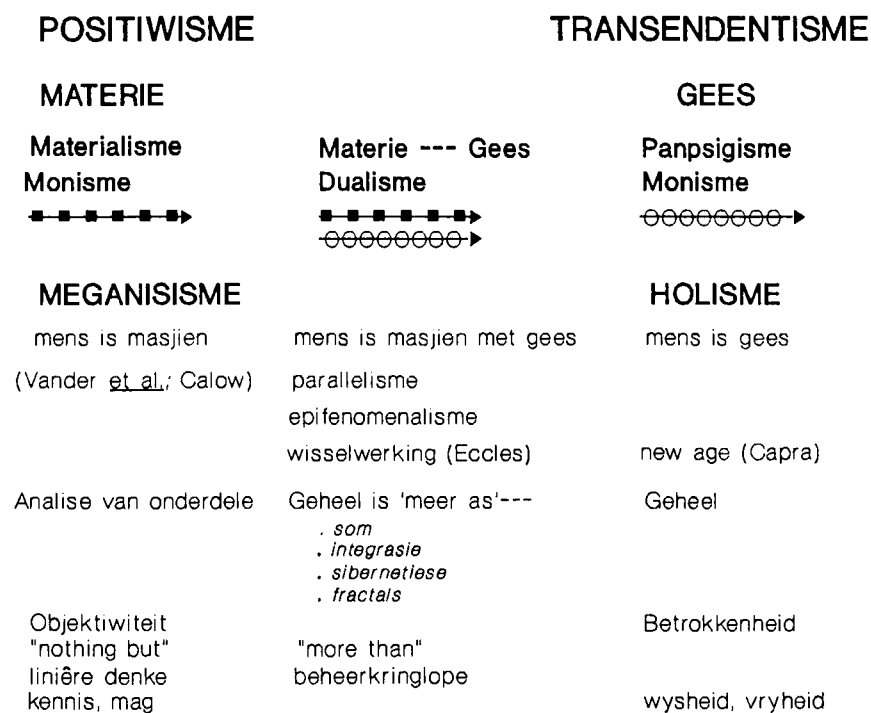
POSITIWISME

TRANSENDENTISME

MATERIE

GEES

Materialisme
Monisme

Materie --- Gees
Dualisme

Panpsigisme
Monisme

MEGANISISME

HOLISME

mens is masjien

mens is masjien met gees

mens is gees

(Vander et al.; Calow)

parallelisme

epifenomenalisme

wisselwerking (Eccles)

new age (Capra)

Analise van onderdele

Geheel is 'meer as'---
. som
. integrasie
. sibernetiese
. fractals

Geheel

Objektiwiteit
"nothing but"
liniêre denke
kennis, mag

"more than"
beheerkringlope

Betrokkenheid

wysheid, vryheid